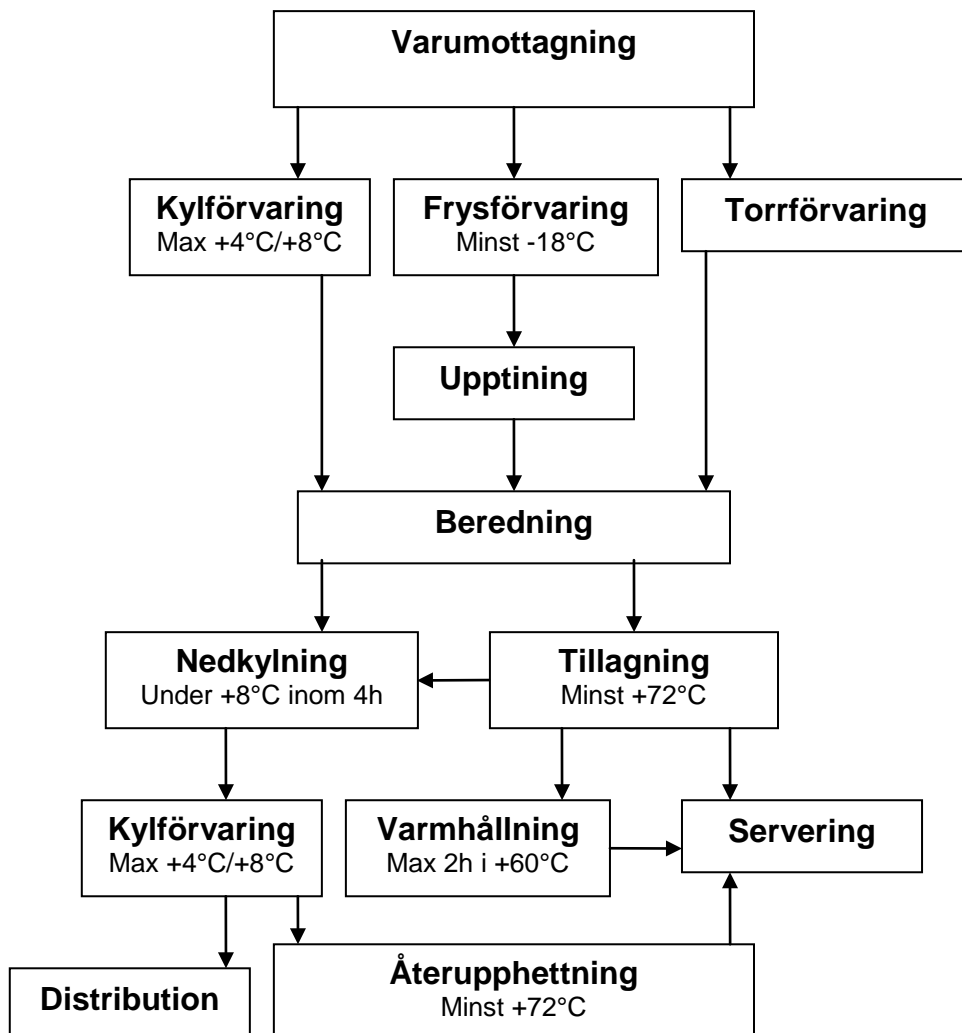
Varumottagning

Kylförvaring
Max +4°C/+8°C

Frysförvaring
Minst -18°C

Torrförvaring

Upptining

Beredning

Nedkylning
Under +8°C inom 4h

Tillagning
Minst +72°C

Kylförvaring
Max +4°C/+8°C

Varmhållning
Max 2h i +60°C

Servering

Distribution

Återupphettning
Minst +72°C